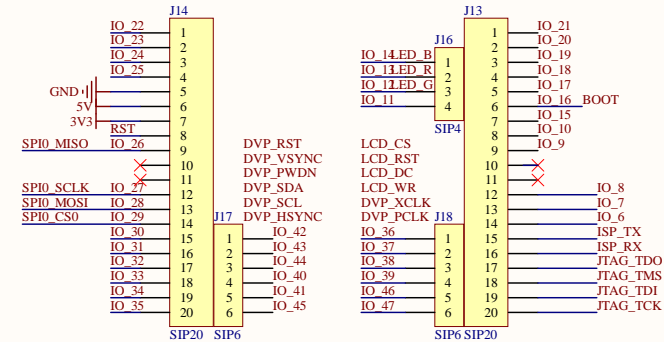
J14

IO_22 1
IO_23 2
IO_24 3
IO_25 4
GND 5
5V 6
3V3 7
RST 8
SPI0_MISO IO_26 9
10
11
SPI0_SCLK IO_27 12
SPI0_MOSI IO_28 13
SPI0_CS0 IO_29 14
IO_30 15
IO_31 16
IO_32 17
IO_33 18
IO_34 19
IO_35 20
SIP20

DVP_RST
DVP_VSYNC
DVP_PWDN
DVP_SDA
DVP_SCL
DVP_HSYNC

J17
1 IO_42
2 IO_43
3 IO_44
4 IO_40
5 IO_41
6 IO_45
SIP6

J16
IO_14 LED_B 1
IO_13 LED_R 2
IO_12 LED_G 3
IO_11 4
SIP4

LCD_CS
LCD_RST
LCD_DC
LCD_WR
DVP_XCLK
DVP_PCLK

J18
IO_36 1
IO_37 2
IO_38 3
IO_39 4
IO_46 5
IO_47 6
SIP6

J13
1 IO_21
2 IO_20
3 IO_19
4 IO_18
5 IO_17
6 IO_16 BOOT
7 IO_15
8 IO_10
9 IO_9
10
11
12 IO_8
13 IO_7
14 IO_6
15 ISP_TX
16 ISP_RX
17 JTAG_TDO
18 JTAG_TMS
19 JTAG_TDI
20 JTAG_TCK
SIP20